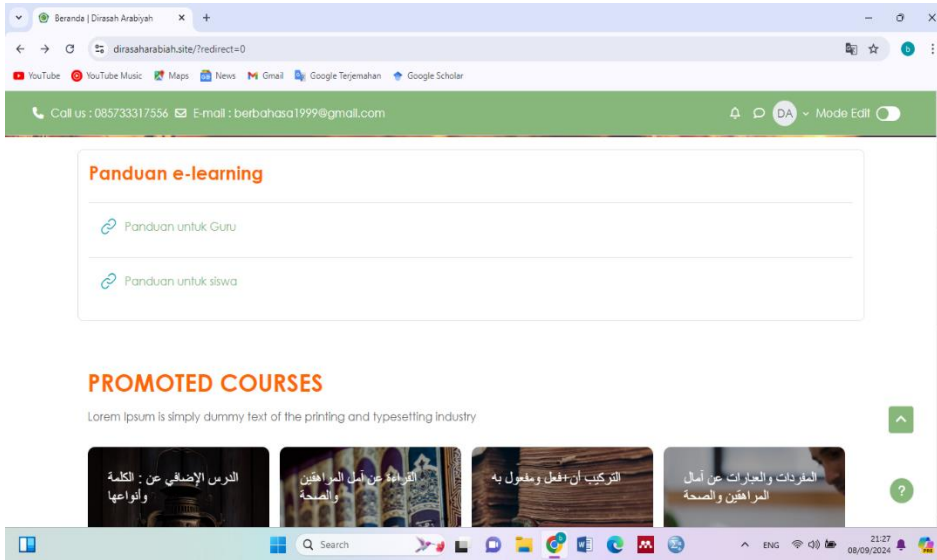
Beranda | Dirasah Arabiyah

dirasaharabiah.site/?redirect=0

YouTube  YouTube Music  Maps  News  Gmail  Google Terjemahan  Google Scholar

Call us : 085733317556  E-mail : berbahasa1999@gmail.com

DA  Mode Edit

Panduan e-learning

Panduan untuk Guru

Panduan untuk siswa

PROMOTED COURSES

Lorem Ipsum is simply dummy text of the printing and typesetting industry

الدرس الإضافي عن : الكلمة وأنواعها

القراءة عن آمل المراهقين والصحة

التركيب أن+فعل ومفعول به

المفردات والعبارات عن آمال المراهقين والصحة

Search

ENG

21:27
08/09/2024